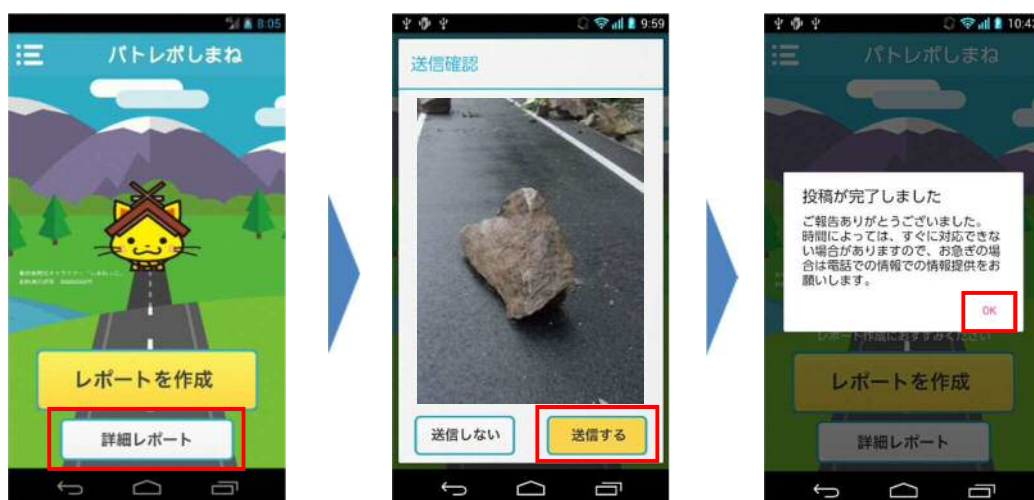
8:05

パトレポしまね

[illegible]

レポートを作成

詳細レポート

9:59

送信確認

送信しない

送信する

10:42

パトレポしまね

投稿が完了しました

ご報告ありがとうございました。時間によっては、すぐに対応できない場合がありますので、お急ぎの場合は電話での情報での情報提供をお願いします。

OK

レポートを作成

詳細レポート